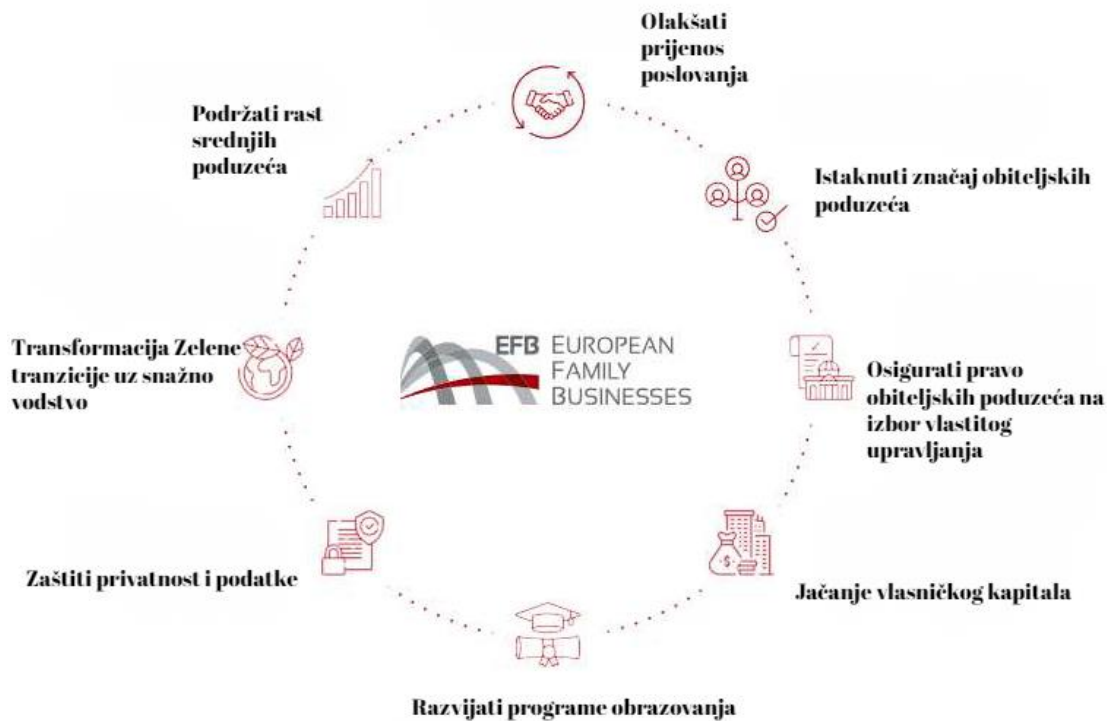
Olakšati prijenos poslovanja

Podržati rast srednjih poduzeća

Istaknuti značaj obiteljskih poduzeća

Transformacija Zelene tranzicije uz snažno vodstvo

EFB EUROPEAN FAMILY BUSINESSES

Osigurati pravo obiteljskih poduzeća na izbor vlastitog upravljanja

Zaštiti privatnost i podatke

Jačanje vlasničkog kapitala

Razvijati programe obrazovanja